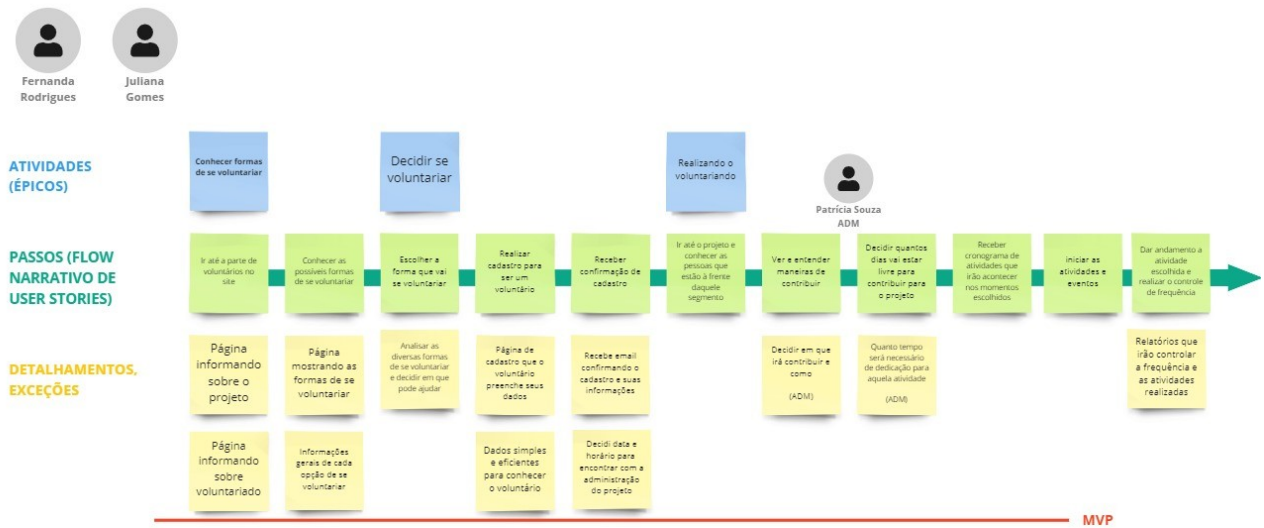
Fernanda Rodrigues

Juliana Gomes

ATIVIDADES (ÉPICOS)

Conhecer formas de se voluntariar

Decidir se voluntariar

Realizando o voluntariando

Patrícia Souza ADM

PASSOS (FLOW NARRATIVO DE USER STORIES)

Ir até a parte de voluntários no site

Conhecer as possíveis formas de se voluntariar

Escolher a forma que vai se voluntariar

Realizar cadastro para ser um voluntário

Receber confirmação de cadastro

Ir até o projeto e conhecer as pessoas que estão à frente daquele segmento

Ver e entender maneiras de contribuir

Decidir quantos dias vai estar livre para contribuir para o projeto

Receber cronograma de atividades que irão acontecer nos momentos escolhidos

Iniciar as atividades e eventos

Dar andamento a atividade escolhida e realizar o controle de frequência

DETALHAMENTOS, EXCEÇÕES

Página informando sobre o projeto

Página mostrando as formas de se voluntariar

Analisar as diversas formas de se voluntariar e decidir em que pode ajudar

Página de cadastro que o voluntário preenche seus dados

Recebe email confirmando o cadastro e suas informações

Decidir em que irá contribuir e como

(ADM)

Quanto tempo será necessário de dedicação para aquela atividade

(ADM)

Relatórios que irão controlar a frequência e as atividades realizadas

Página informando sobre voluntariado

Informações gerais de cada opção de se voluntariar

Dados simples e eficientes para conhecer o voluntário

Decidi data e horário para encontrar com a administração do projeto

MVP